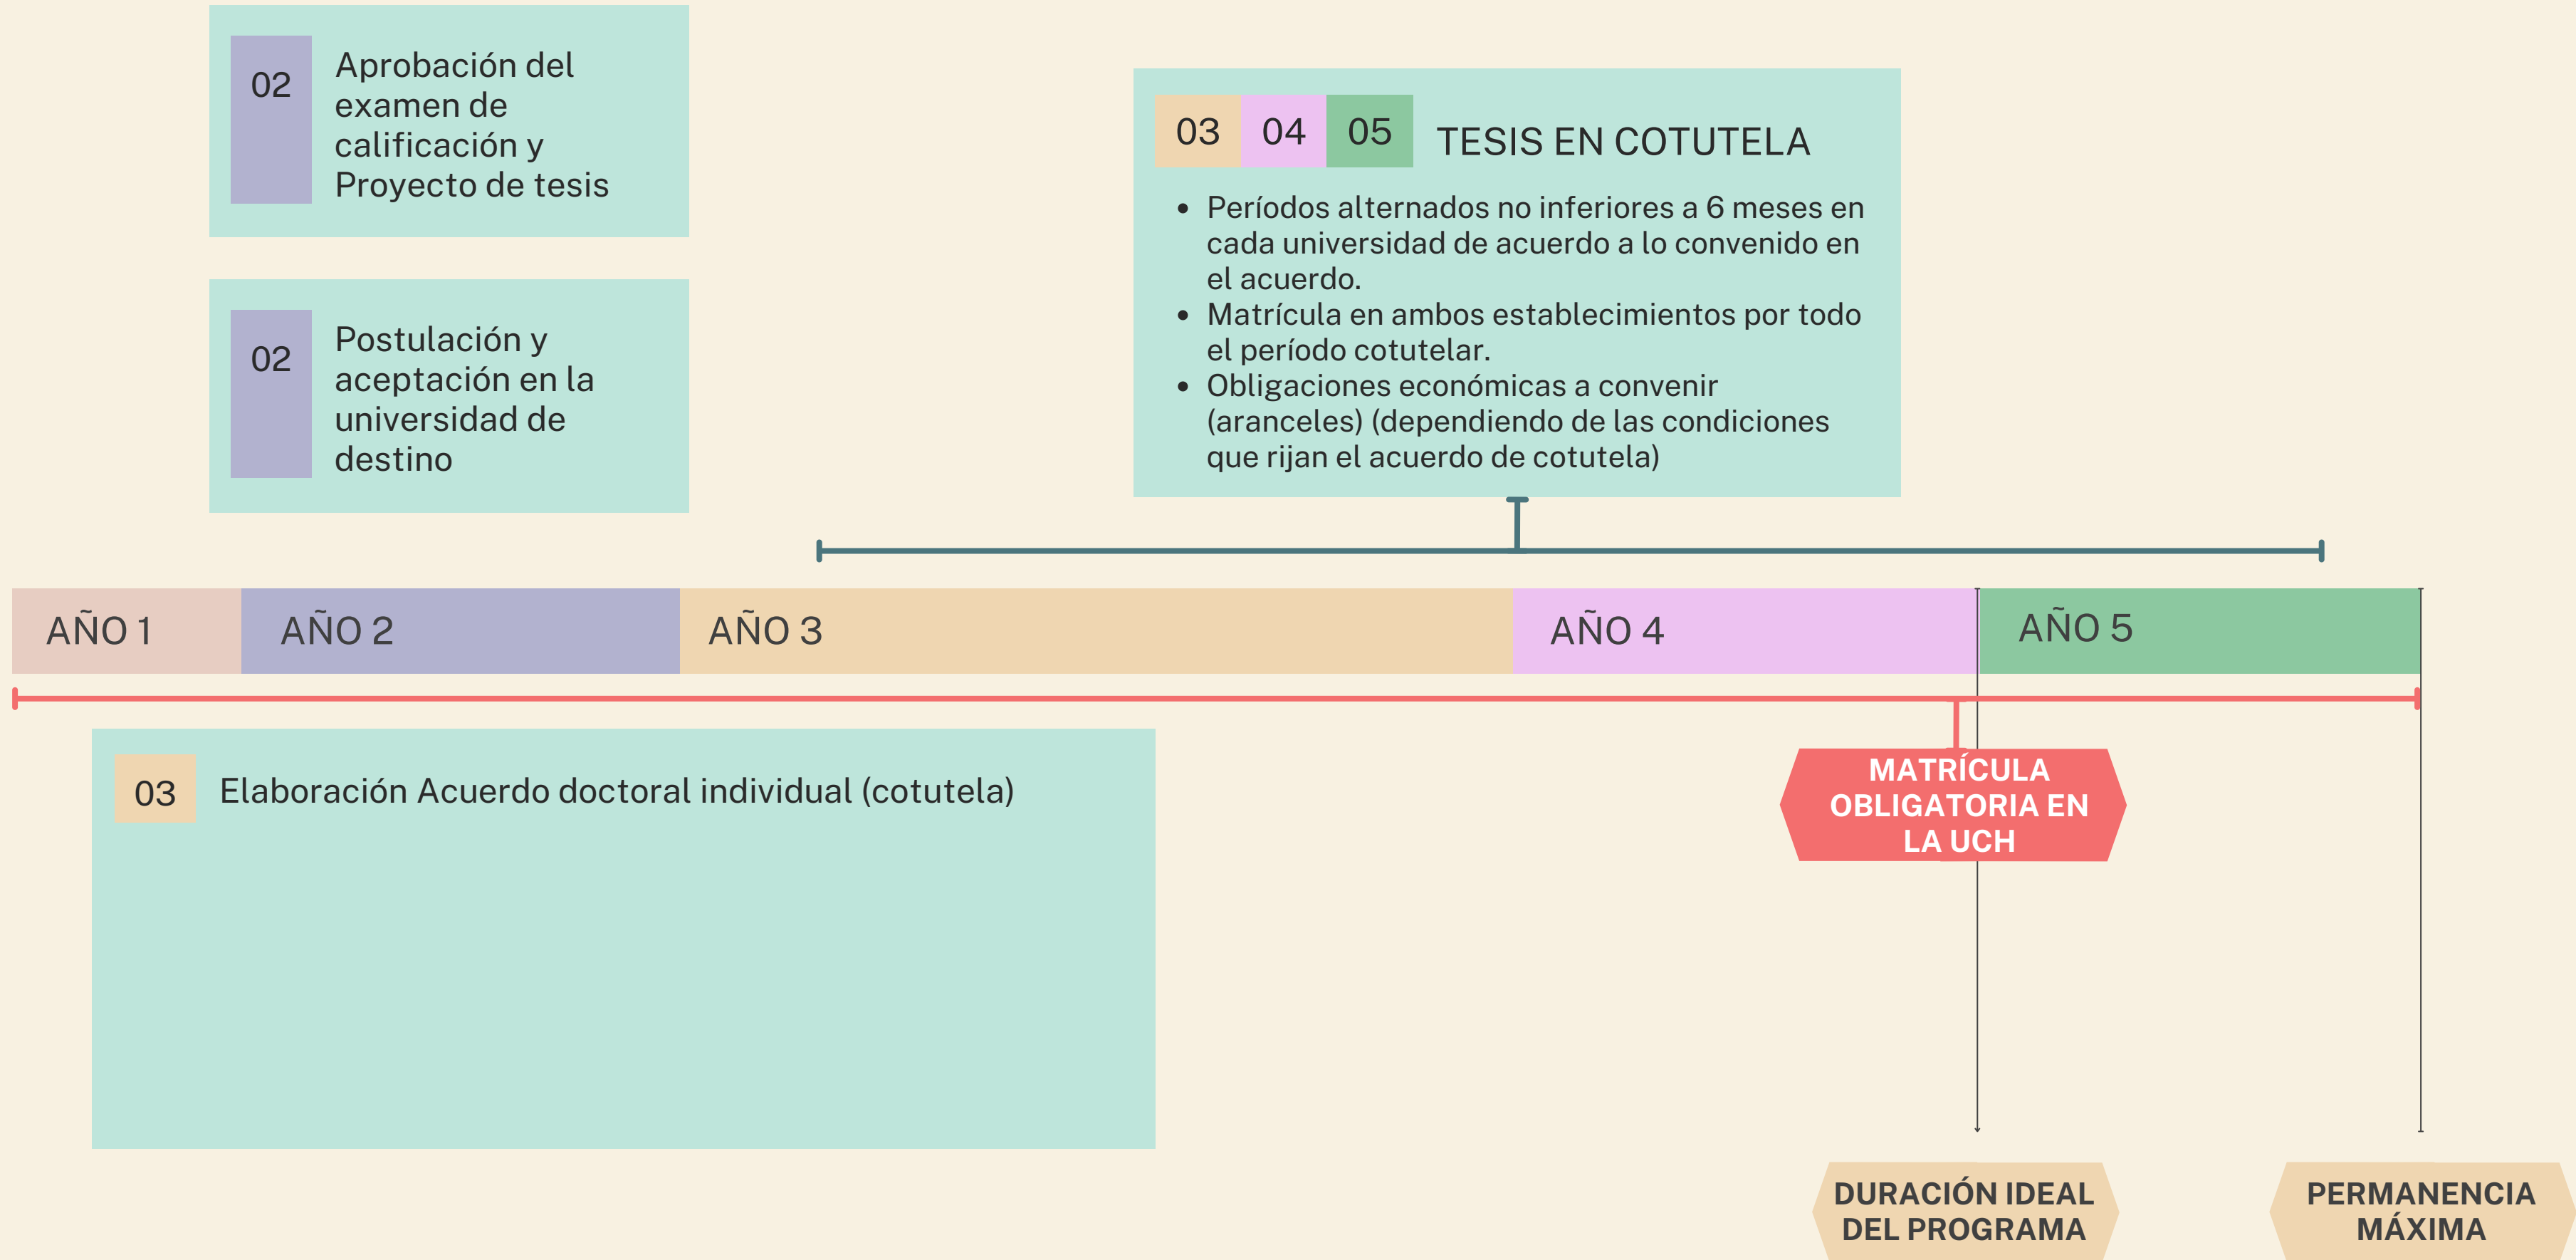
02 Aprobación del examen de calificación y Proyecto de tesis

02 Postulación y aceptación en la universidad de destino

03 04 05 TESIS EN COTUTELA

- Períodos alternados no inferiores a 6 meses en cada universidad de acuerdo a lo convenido en el acuerdo.
- Matrícula en ambos establecimientos por todo el período cotutelar.
- Obligaciones económicas a convenir (aranceles) (dependiendo de las condiciones que rijan el acuerdo de cotutela)

AÑO 1 AÑO 2 AÑO 3 AÑO 4 AÑO 5

03 Elaboración Acuerdo doctoral individual (cotutela)

MATRÍCULA OBLIGATORIA EN LA UCH

DURACIÓN IDEAL DEL PROGRAMA

PERMANENCIA MÁXIMA